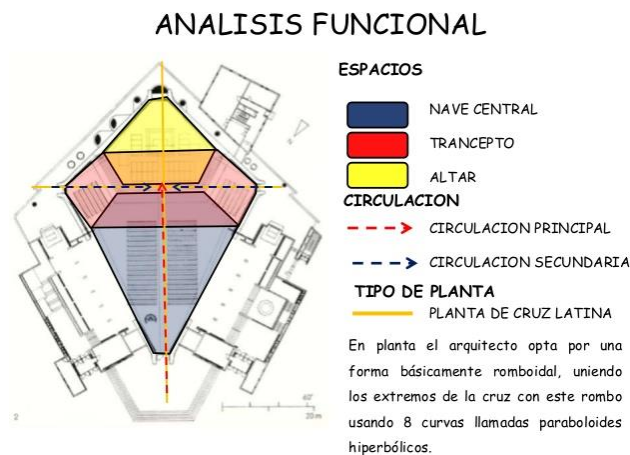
ANALISIS FUNCIONAL

ESPACIOS

NAVE CENTRAL

TRANCEPTO

ALTAR

CIRCULACION

CIRCULACION PRINCIPAL

CIRCULACION SECUNDARIA

TIPO DE PLANTA

PLANTA DE CRUZ LATINA

En planta el arquitecto opta por una forma básicamente romboidal, uniendo los extremos de la cruz con este rombo usando 8 curvas llamadas paraboloides hiperbólicos.

2

20m